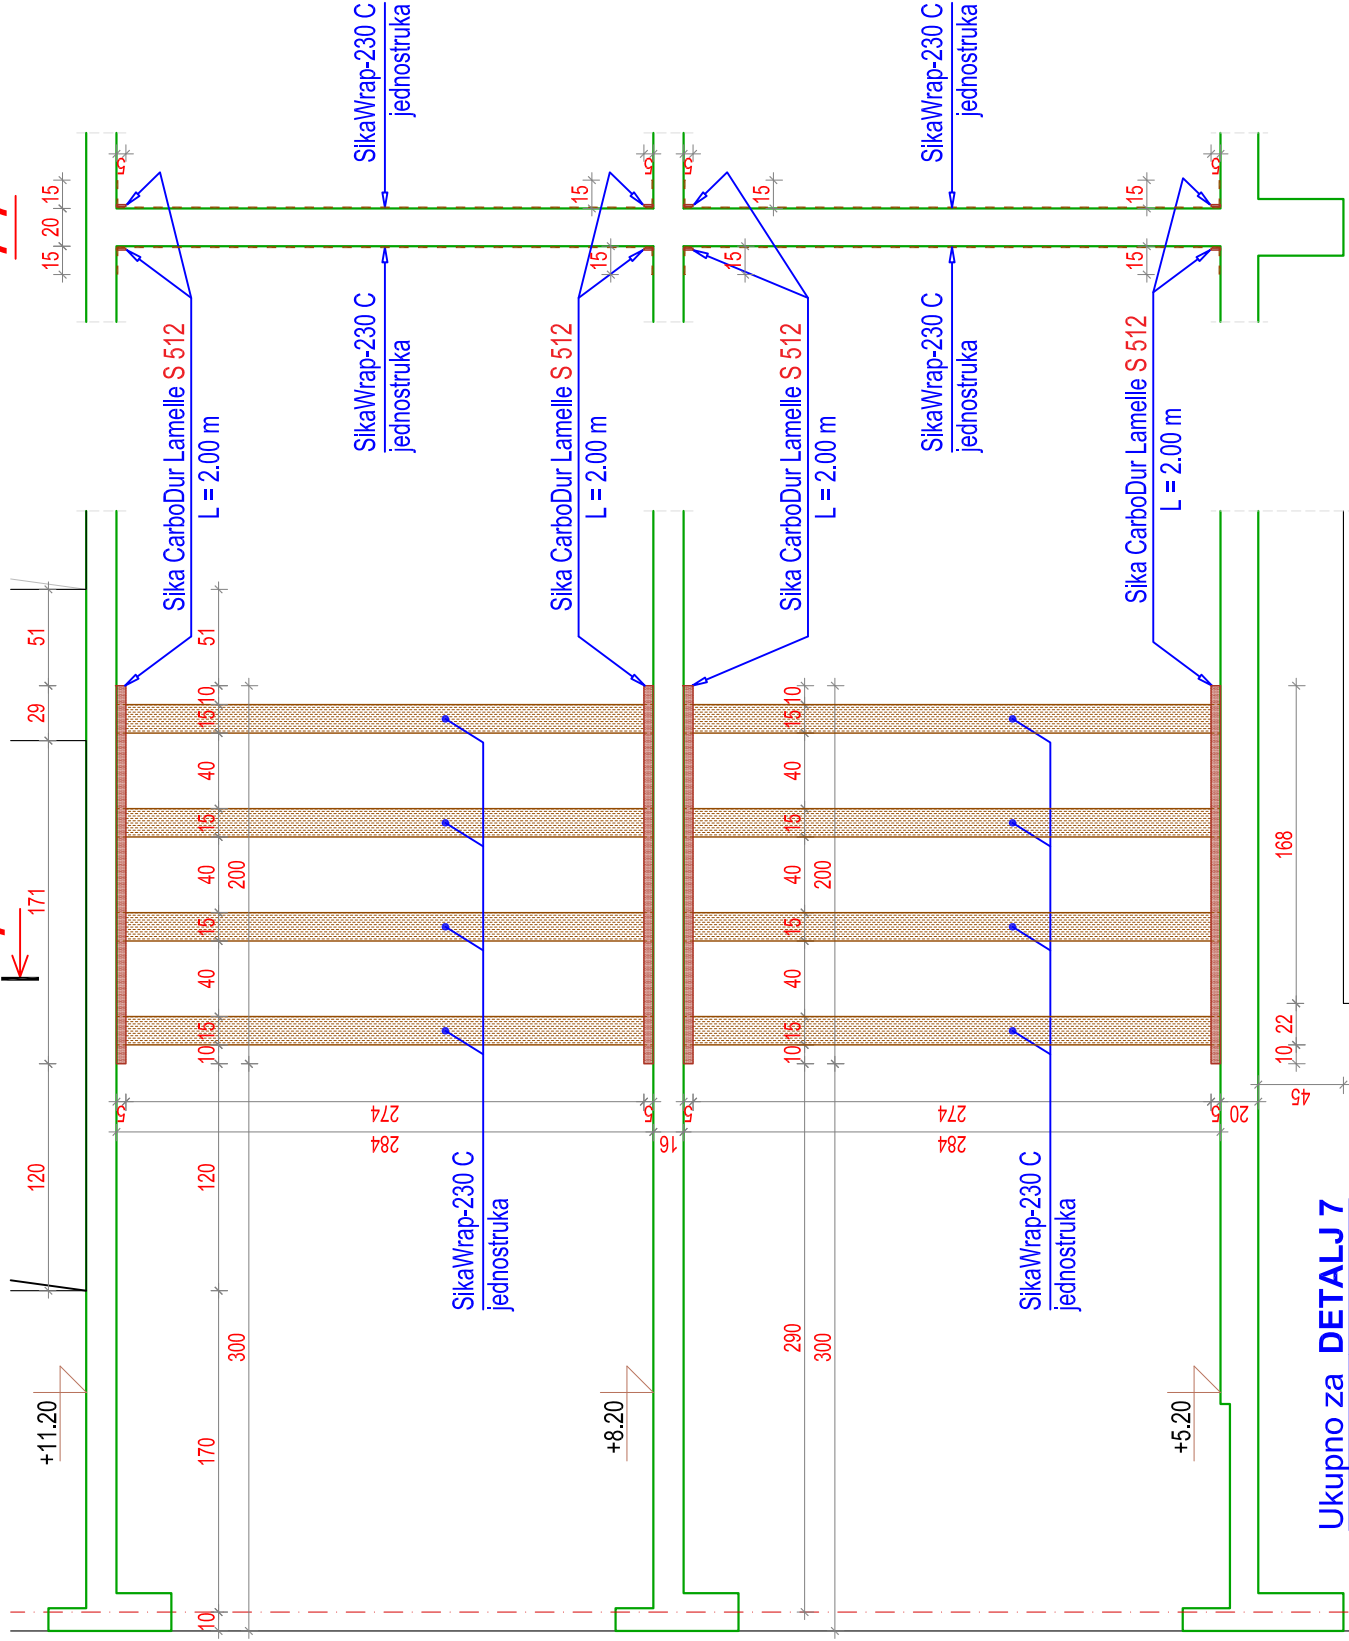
SikaWrap-230 C
jednostruka

SikaWrap-230 C
jednostruka

15
20
15

15
15

15
15

15
15

SikaWrap-230 C
jednostruka

SikaWrap-230 C
jednostruka

Sika CarboDur Lamelle S 512
L = 2.00 m

Sika CarboDur Lamelle S 512
L = 2.00 m

Sika CarboDur Lamelle S 512
L = 2.00 m

Sika CarboDur Lamelle S 512
L = 2.00 m

51
29
171
120

51
10
15
40
15
40
15
40
15
10
200
120
300
170
10

10
15
40
15
40
15
40
15
10
200
290
300

168
22
10
45
20

5
274
5
284
16
5
274
5
284

SikaWrap-230 C
jednostruka

SikaWrap-230 C
jednostruka

+11.20
+8.20
+5.20

Ukupno za DETALJ 7